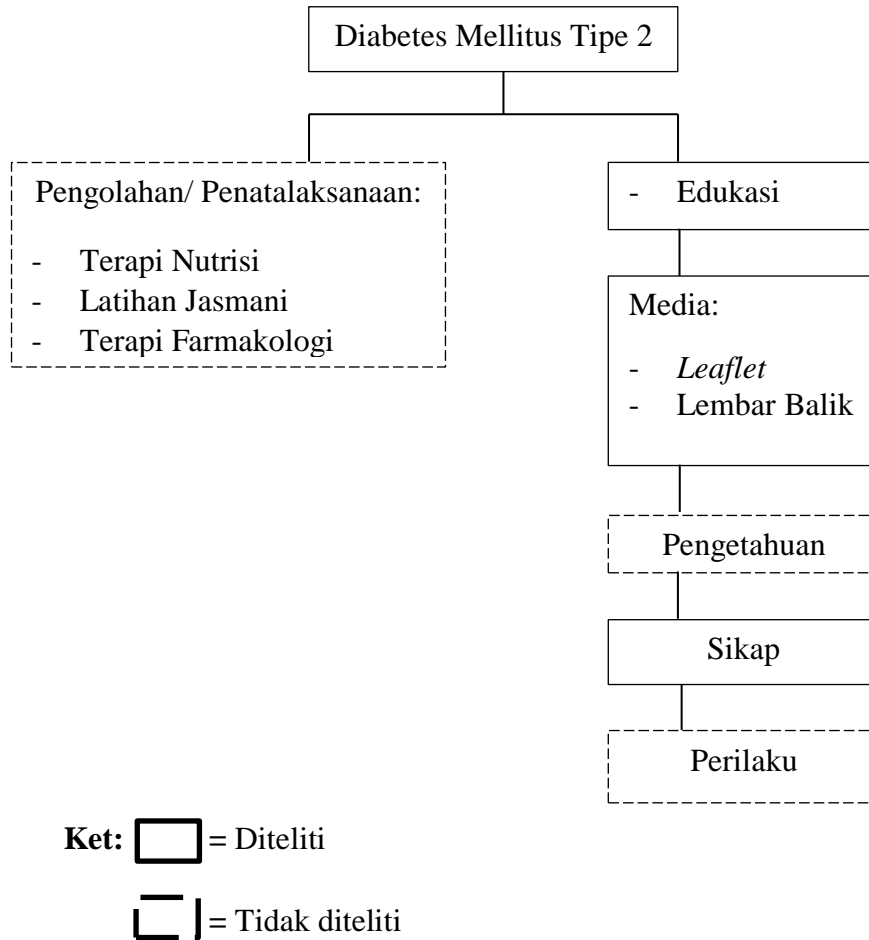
Diabetes Mellitus Tipe 2

Pengolahan/ Penatalaksanaan:

- Terapi Nutrisi
- Latihan Jasmani
- Terapi Farmakologi

- Edukasi

Media:

- *Leaflet*
- Lembar Balik

Pengetahuan

Sikap

Perilaku

**Ket:** = Diteliti

= Tidak diteliti